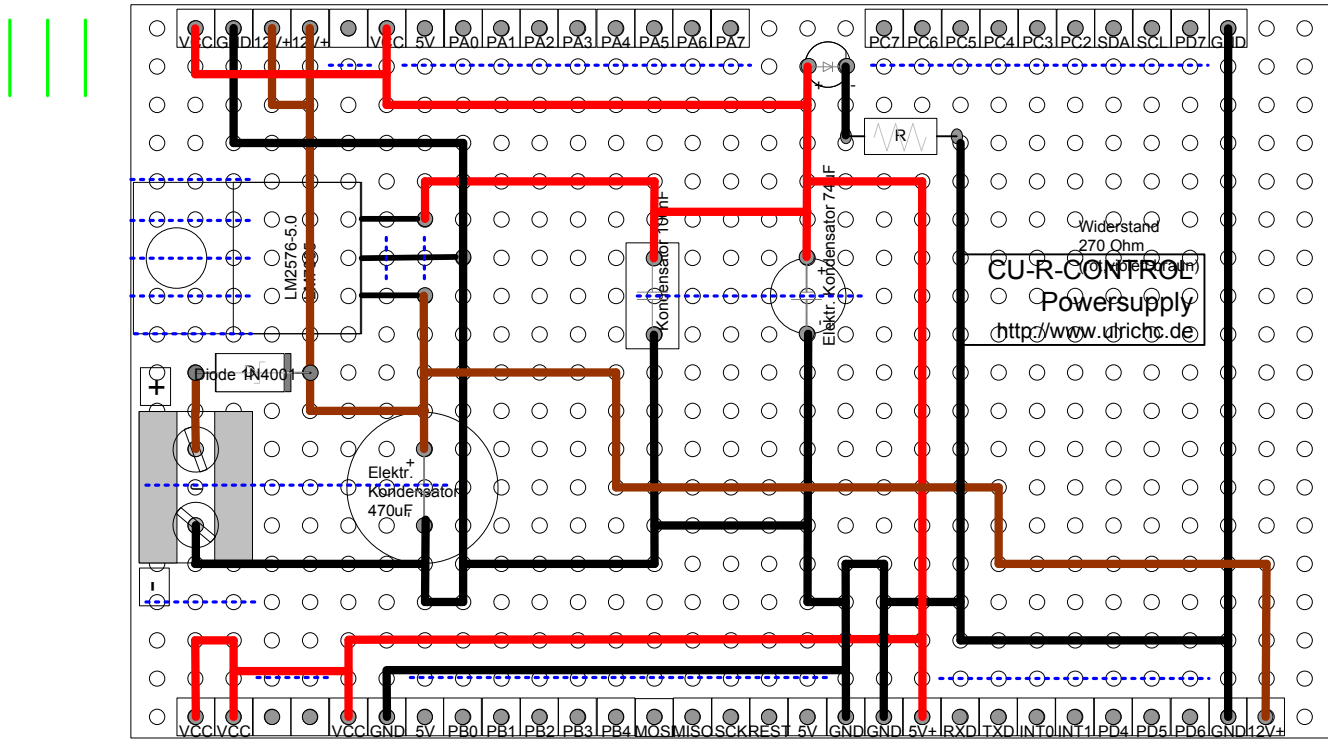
VCC GND 12V+ 12V+ VCC 5V PA0 PA1 PA2 PA3 PA4 PA5 PA6 PA7

PC7 PC6 PC5 PC4 PC3 PC2 SDA SCL PD7 GND

R

LM2576-5.0

Kondensator 10 nF

Elektr. Kondensator 47uF

Widerstand
270 Ohm
(rot-lila-braun)

CU-R-CONTROL
Powersupply
http://www.ulrichc.de

Diode 1N4001

+

Elektr.
Kondensator
470uF

-

VCC VCC VCC GND 5V PB0 PB1 PB2 PB3 PB4 MOSI MISO SCK REST 5V GND GND 5V+ RXD TXD INT0 INT1 PD4 PD5 PD6 GND 12V+